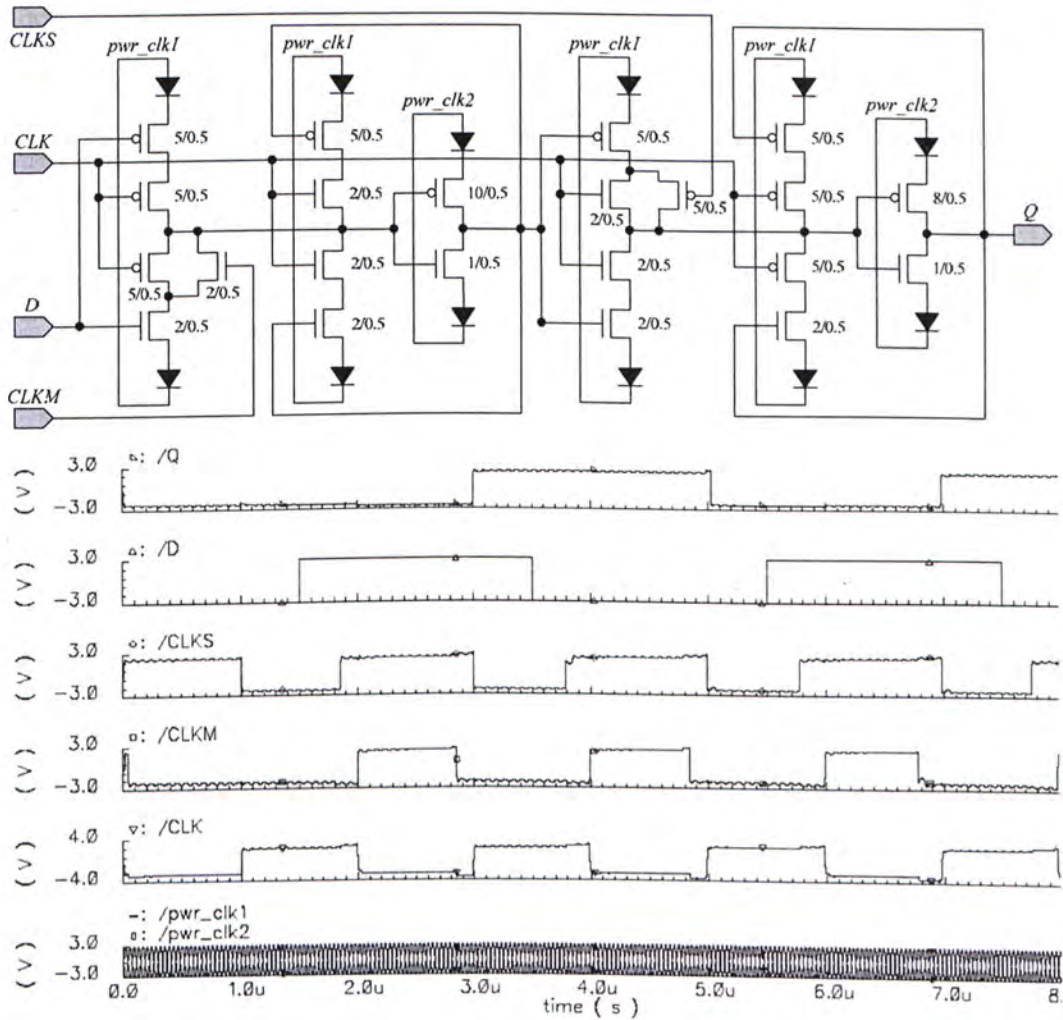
CLKS
pwr_clk1
pwr_clk1
pwr_clk2
pwr_clk1
pwr_clk1
pwr_clk2
CLK
5/0.5
5/0.5
2/0.5
10/0.5
5/0.5
2/0.5
5/0.5
5/0.5
5/0.5
8/0.5
Q
5/0.5
2/0.5
2/0.5
1/0.5
2/0.5
5/0.5
D
2/0.5
2/0.5
2/0.5
2/0.5
CLKM

3.0
(V)
-3.0
: /Q

3.0
(V)
-3.0
: /D

3.0
(V)
-3.0
: /CLKS

3.0
(V)
-3.0
: /CLKM

4.0
(V)
-4.0
: /CLK

-: /pwr_clk1
: /pwr_clk2
3.0
(V)
-3.0
0.0
1.0u
2.0u
3.0u
4.0u
5.0u
6.0u
7.0u
8.
time ( s )